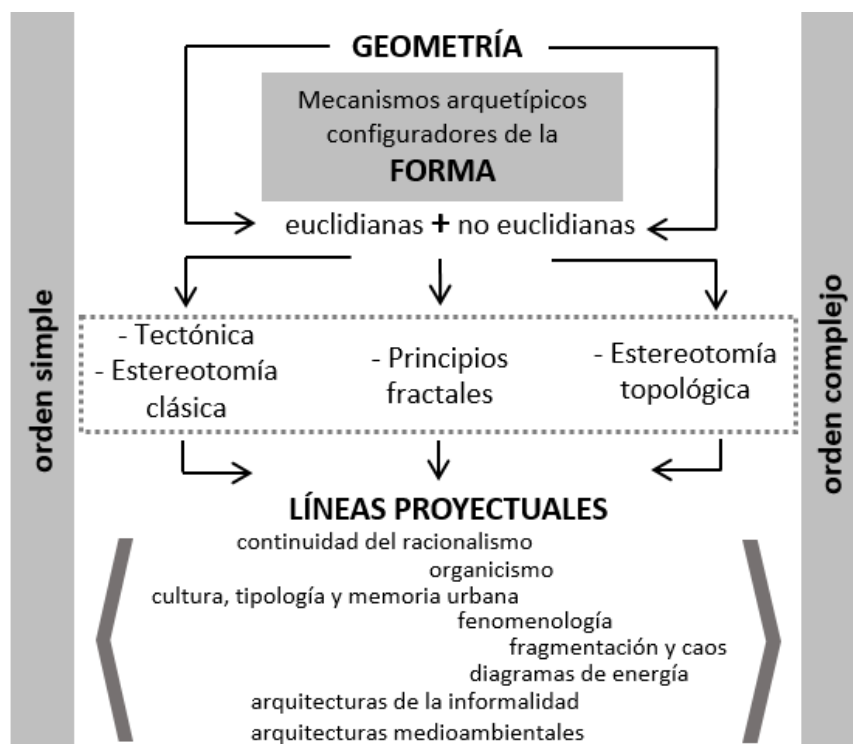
GEOMETRÍA

Mecanismos arquetípicos configuradores de la
FORMA

euclidianas + no euclidianas

orden simple

- Tectónica
- Estereotomía clásica

- Principios fractales

- Estereotomía topológica

orden complejo

LÍNEAS PROYECTUALES

continuidad del racionalismo
organicismo
cultura, tipología y memoria urbana
fenomenología
fragmentación y caos
diagramas de energía
arquitecturas de la informalidad
arquitecturas medioambientales